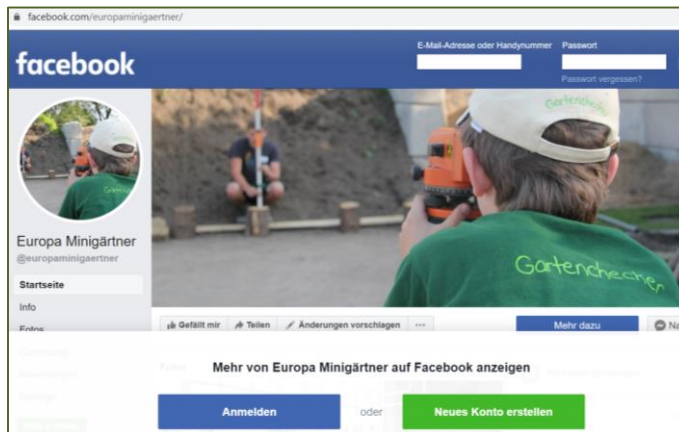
facebook.com/europaminigaertner/

facebook

E-Mail-Adresse oder Handynummer

Passwort

Passwort vergessen?

Gartenchecker

Gartenchecker

Europa Minigärtner

@europaminigaertner

Startseite

Info

Fotos

Gefällt mir

Teilen

Änderungen vorschlagen

...

Mehr dazu

Na

Mehr von Europa Minigärtner auf Facebook anzeigen

Anmelden

oder

Neues Konto erstellen